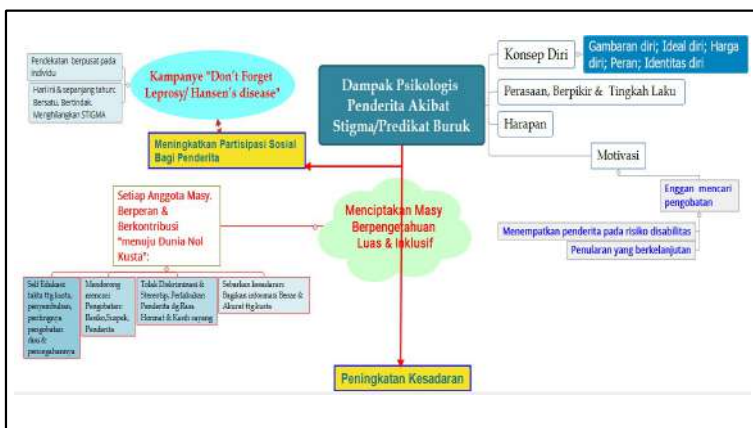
Pendekatan berpusat pada individu

Hari ini & sepanjang tahun: Bersatu, Bertindak, Menghilangkan STIGMA

Kampanye "Don't Forget Leprosy/ Hansen's disease"

Meningkatkan Partisipasi Sosial Bagi Penderita

Dampak Psikologis Penderita Akibat Stigma/Predikat Buruk

Konsep Diri

Gambaran diri; Ideal diri; Harga diri; Peran; Identitas diri

Perasaan, Berpikir & Tingkah Laku

Harapan

Motivasi

Enggan mencari pengobatan

Menempatkan penderita pada risiko disabilitas

Penularan yang berkelanjutan

Setiap Anggota Masy. Berperan & Berkontribusi "menuju Dunia Nol Kusta":

Menciptakan Masy Berpengetahuan Luas & Inklusif

Self Edukasi fakta ttg kusta, penyebabnya, perjangga pengobatan dini & pencegahannya

Mendorong mencari Pengobatan: Resiko,Suspek, Penderita

Tolak Diskriminasi & Stereotip, Perlakukan Penderita dg Rasa Hormat & Kasih sayang

Sebarkan kesadaran: Bagikan informasi Benar & Akurat ttg kusta

Peningkatan Kesadaran